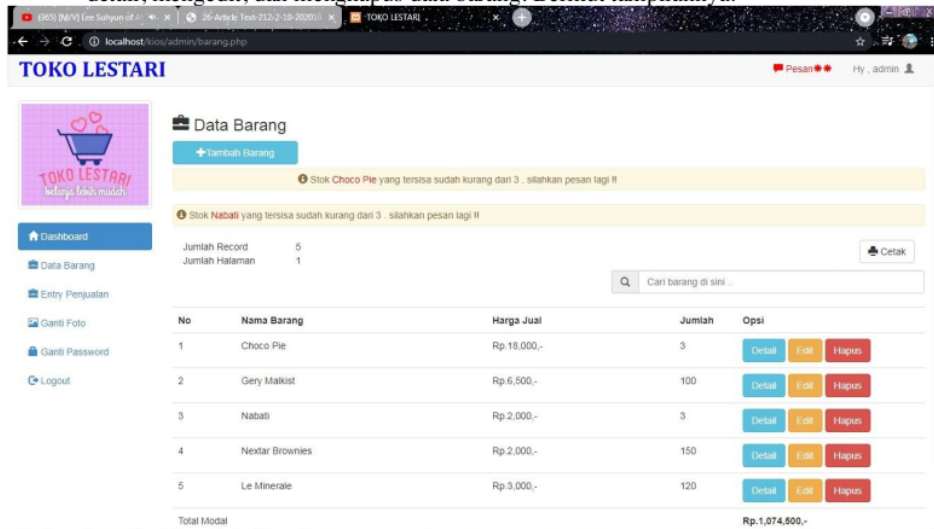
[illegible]

(365) [M/V] Lee Suhyun of A ×
26-Article Text-212-2-10-2020 ×
TOKO LESTARI ×

localhost/kios/admin/barang.php

TOKO LESTARI

Pesan

Hy , admin

TOKO LESTARI
belanja lebih mudah

Dashboard
Data Barang
Entry Penjualan
Ganti Foto
Ganti Password
Logout

Data Barang

Tambah Barang

Stok Choco Pie yang tersisa sudah kurang dari 3 . silahkan pesan lagi !!

Stok Nabati yang tersisa sudah kurang dari 3 . silahkan pesan lagi !!

Jumlah Record 5
Jumlah Halaman 1

Cetak

Cari barang di sini ..

| No | Nama Barang | Harga Jual | Jumlah | Opsi |
|---|---|---|---|---|
| 1 | Choco Pie | Rp.18,000,- | 3 | Detail Edit Hapus |
| 2 | Gery Malkist | Rp.6,500,- | 100 | Detail Edit Hapus |
| 3 | Nabati | Rp.2,000,- | 3 | Detail Edit Hapus |
| 4 | Nextar Brownies | Rp.2,000,- | 150 | Detail Edit Hapus |
| 5 | Le Minerale | Rp.3,000,- | 120 | Detail Edit Hapus |
| Total Modal | | | | Rp.1,074,500,- |